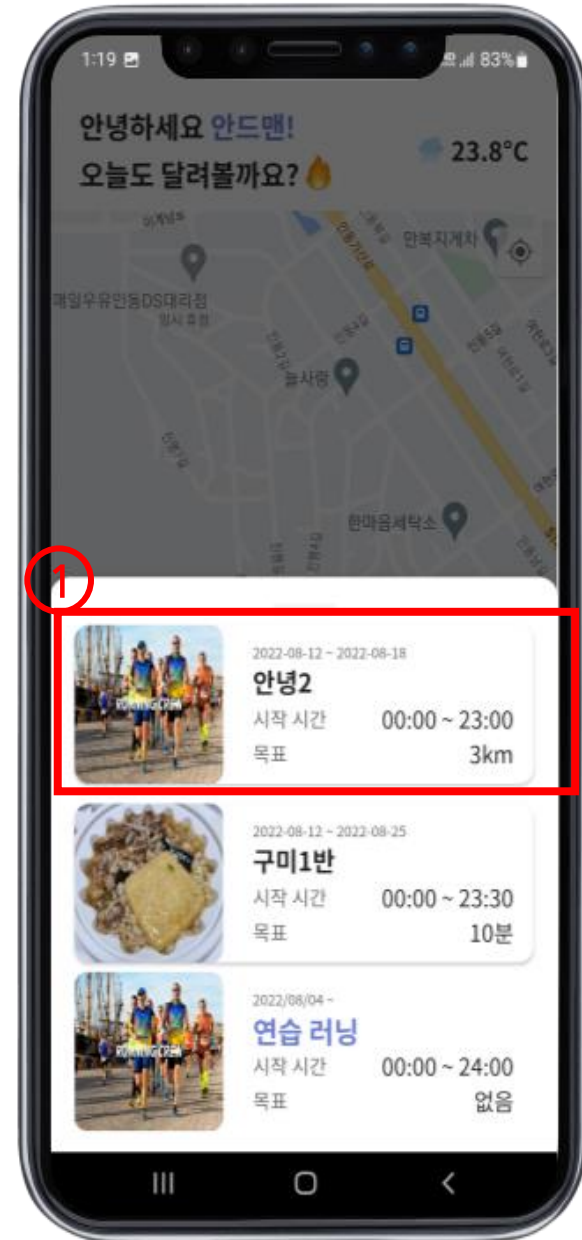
1:19 83%

안녕하세요 안드맨!
오늘도 달려볼까요?

23.8°C

안복지게차
매일우유안동DS대리점
놀사랑
한마음세탁소

1

2022-08-12 ~ 2022-08-18
안녕2
시작 시간 00:00 ~ 23:00
목표 3km

2022-08-12 ~ 2022-08-25
구미1반
시작 시간 00:00 ~ 23:30
목표 10분

2022/08/04 ~
연습 러닝
시작 시간 00:00 ~ 24:00
목표 없음